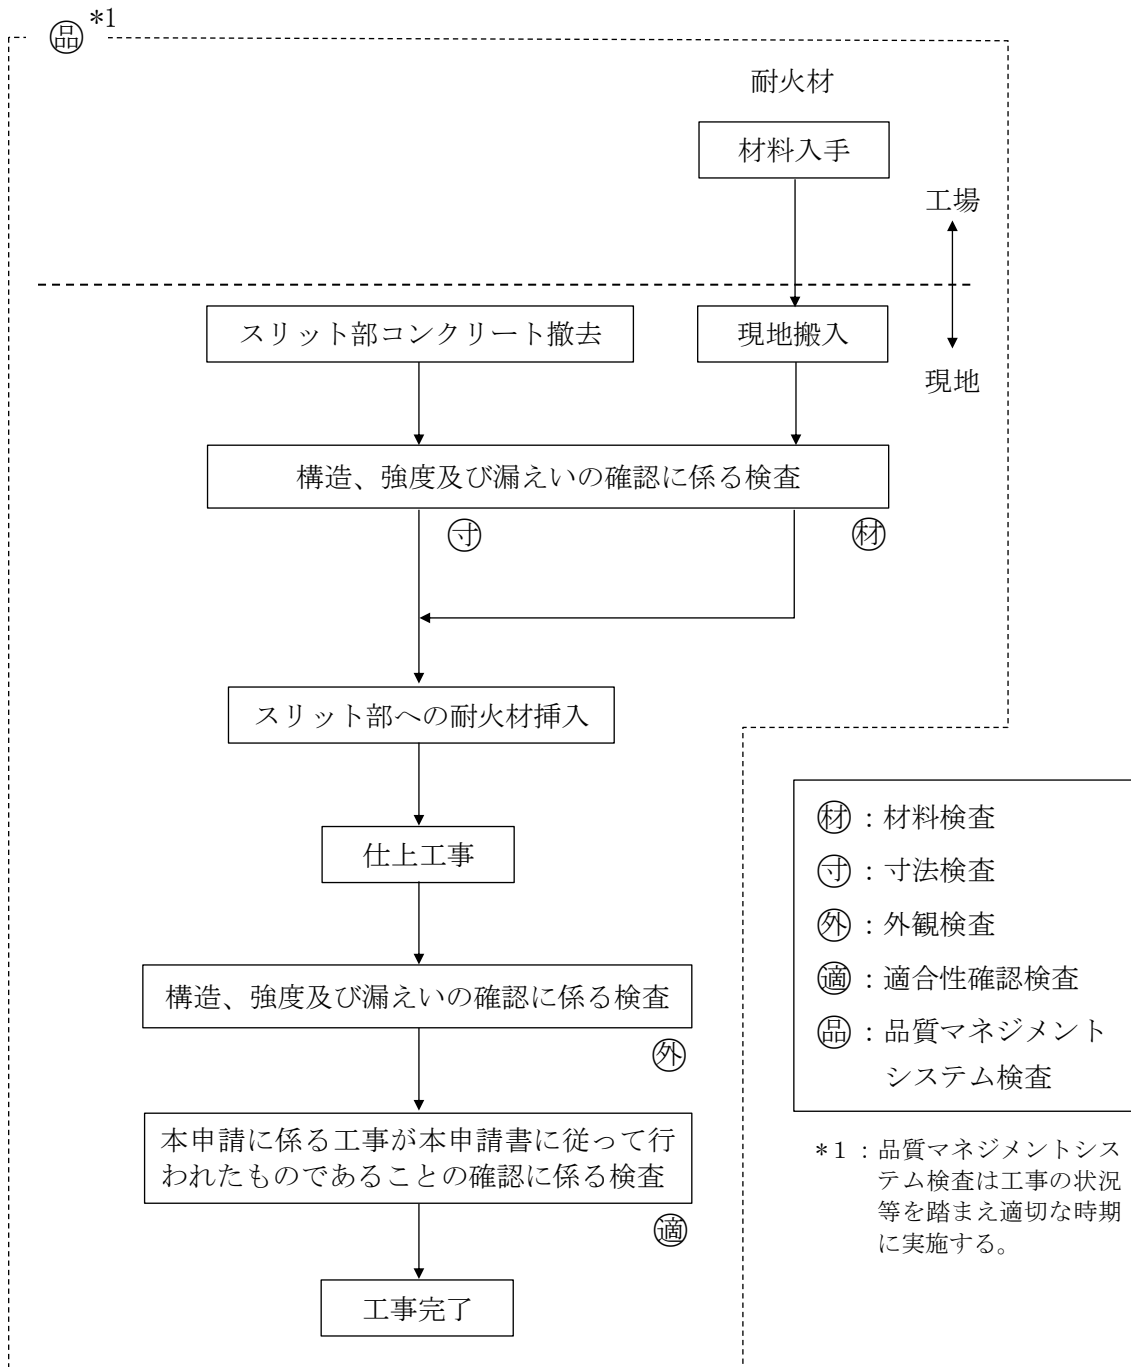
㊞*1

耐火材

材料入手

工場

現地

スリット部コンクリート撤去

現地搬入

構造、強度及び漏えいの確認に係る検査

㋣

㋞

スリット部への耐火材挿入

仕上工事

構造、強度及び漏えいの確認に係る検査

㉚

本申請に係る工事が本申請書に従って行われたものであることの確認に係る検査

㊜

工事完了

㋞：材料検査
㋣：寸法検査
㉚：外観検査
㊜：適合性確認検査
㊞：品質マネジメントシステム検査

*1：品質マネジメントシステム検査は工事の状況等を踏まえ適切な時期に実施する。